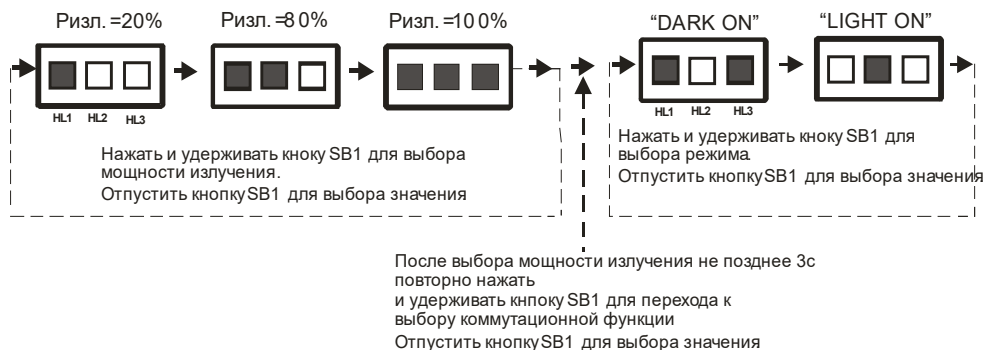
Ризл. =20%

Ризл. =80%

Ризл. =100%

HL1 HL2 HL3

Нажать и удерживать кноку SB1 для выбора мощности излучения.
Отпустить кнопку SB1 для выбора значения

"DARK ON"

"LIGHT ON"

HL1 HL2 HL3

Нажать и удерживать кноку SB1 для выбора режима.
Отпустить кнопку SB1 для выбора значения

После выбора мощности излучения не позднее 3с повторно нажать
и удерживать кнпоку SB1 для перехода к выбору коммутационной функции
Отпустить кнопку SB1 для выбора значения